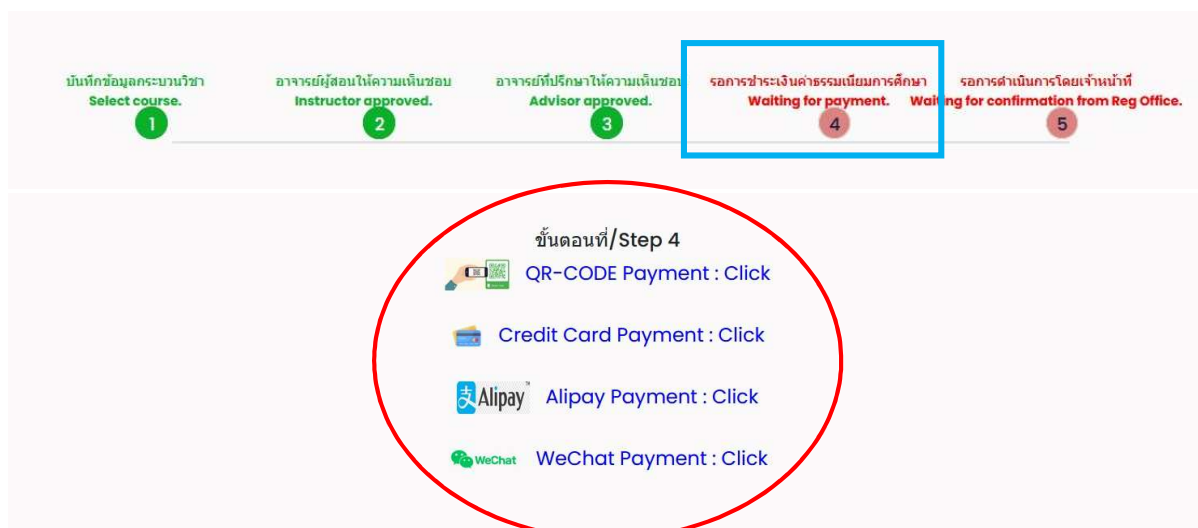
บันทึกข้อมูลกระบวนวิชา
Select course.
1

อาจารย์ผู้สอนให้ความเห็นชอบ
Instructor approved.
2

อาจารย์ที่ปรึกษาให้ความเห็นชอบ
Advisor approved.
3

รอการชำระเงินค่าธรรมเนียมการศึกษา
Waiting for payment.
4

รอการดำเนินการโดยเจ้าหน้าที่
Waiting for confirmation from Reg Office.
5

ขั้นตอนที่/Step 4

QR-CODE Payment : Click

Credit Card Payment : Click

Alipay

Alipay Payment : Click

WeChat

WeChat Payment : Click